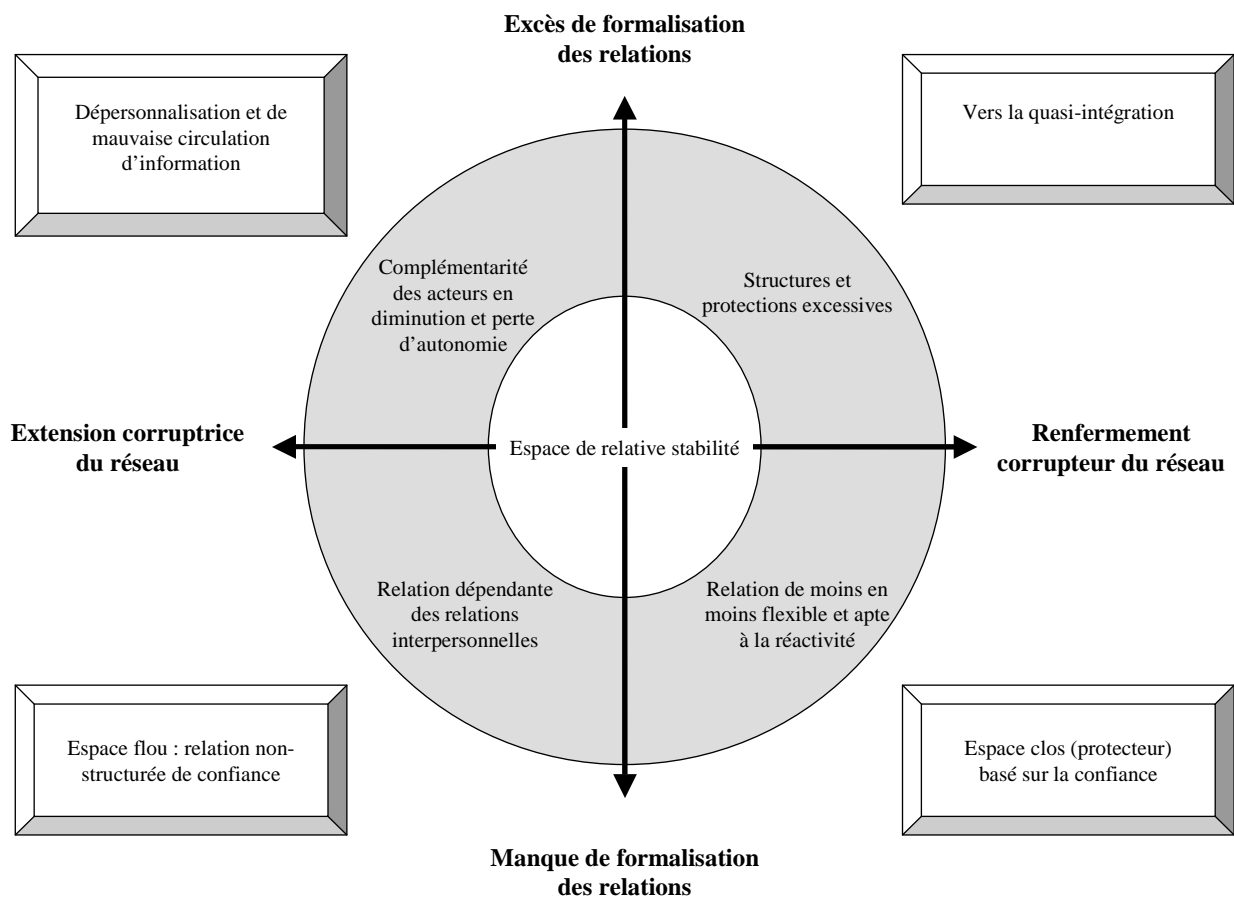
Excès de formalisation des relations

Dépersonnalisation et de mauvaise circulation d'information

Vers la quasi-intégration

Complémentarité des acteurs en diminution et perte d'autonomie

Structures et protections excessives

Extension corruptrice du réseau

Espace de relative stabilité

Renfermement corrupteur du réseau

Relation dépendante des relations interpersonnelles

Relation de moins en moins flexible et apte à la réactivité

Espace flou : relation non-structurée de confiance

Espace clos (protecteur) basé sur la confiance

Manque de formalisation des relations